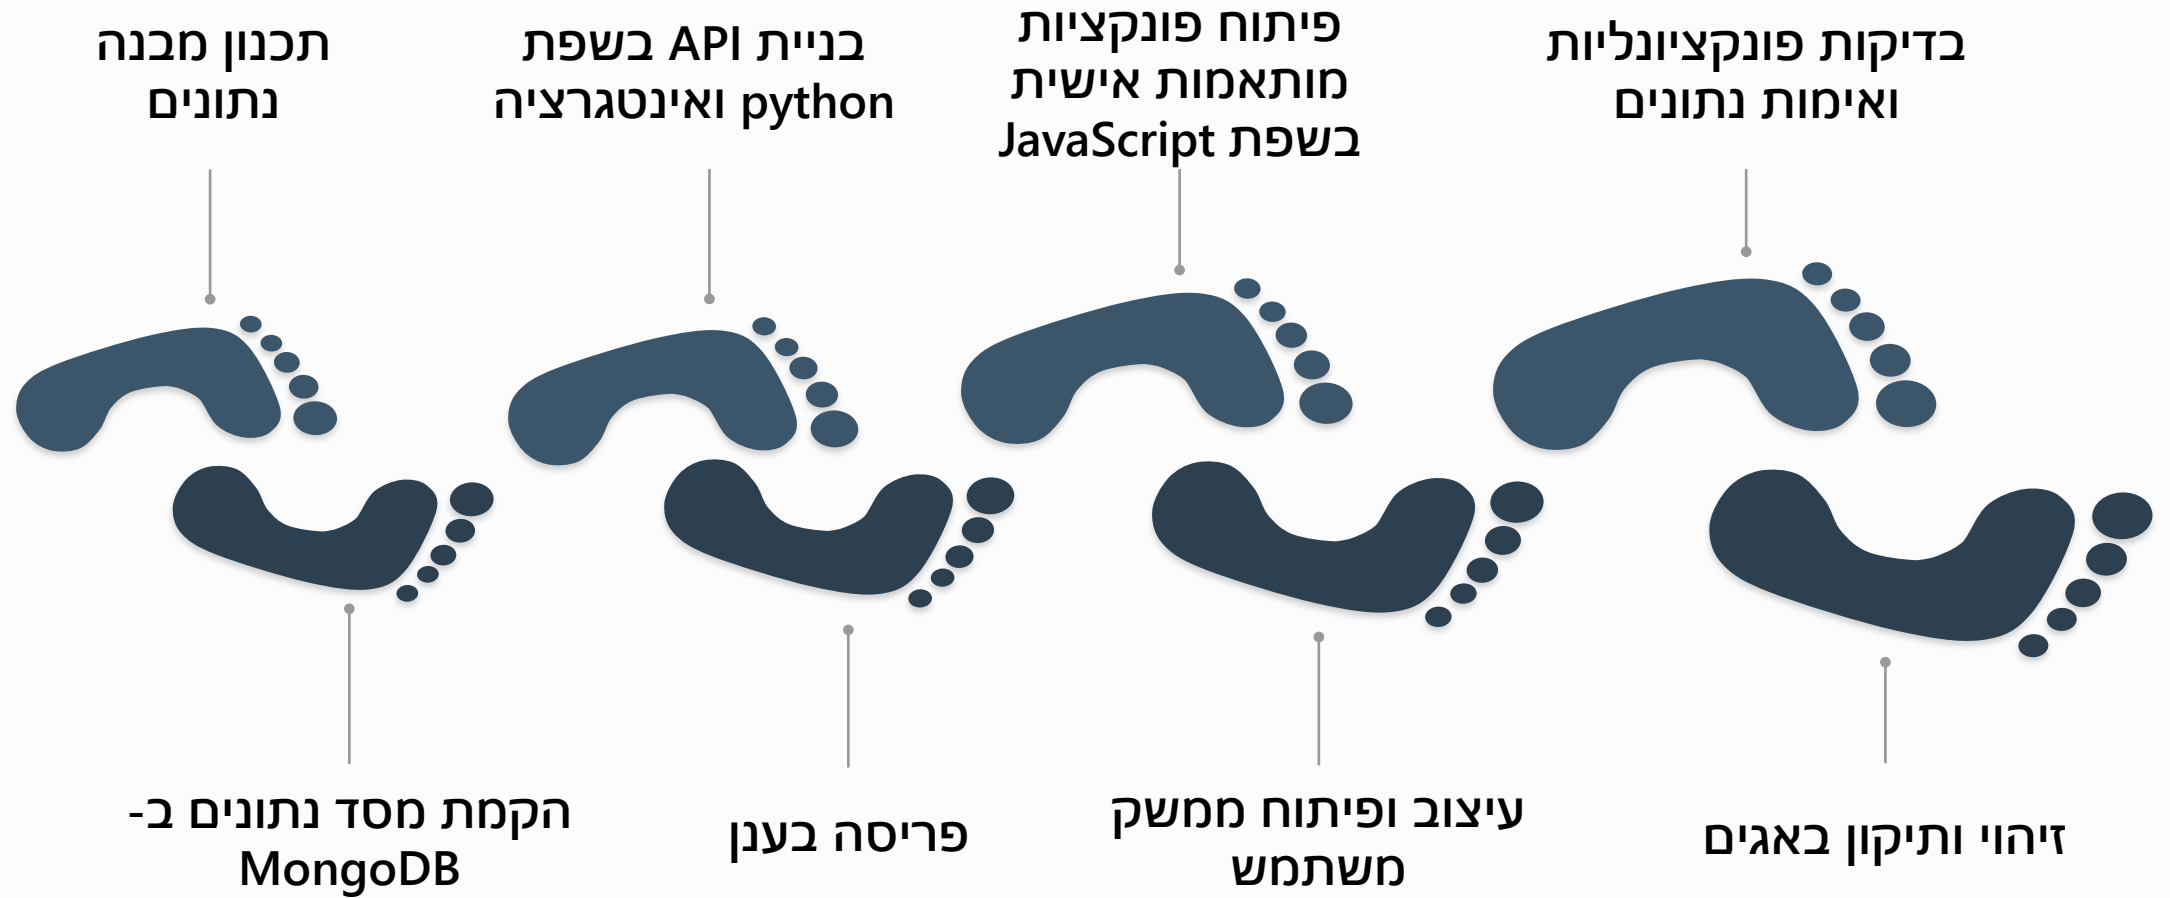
תכנון מבנה נתונים

בניית API בשפת python ואינטגרציה

פיתוח פונקציות מותאמות אישית בשפת JavaScript

בדיקות פונקציונליות ואימות נתונים

הקמת מסד נתונים ב-MongoDB

פריסה בענן

עיצוב ופיתוח ממשק משתמש

זיהוי ותיקון באגים